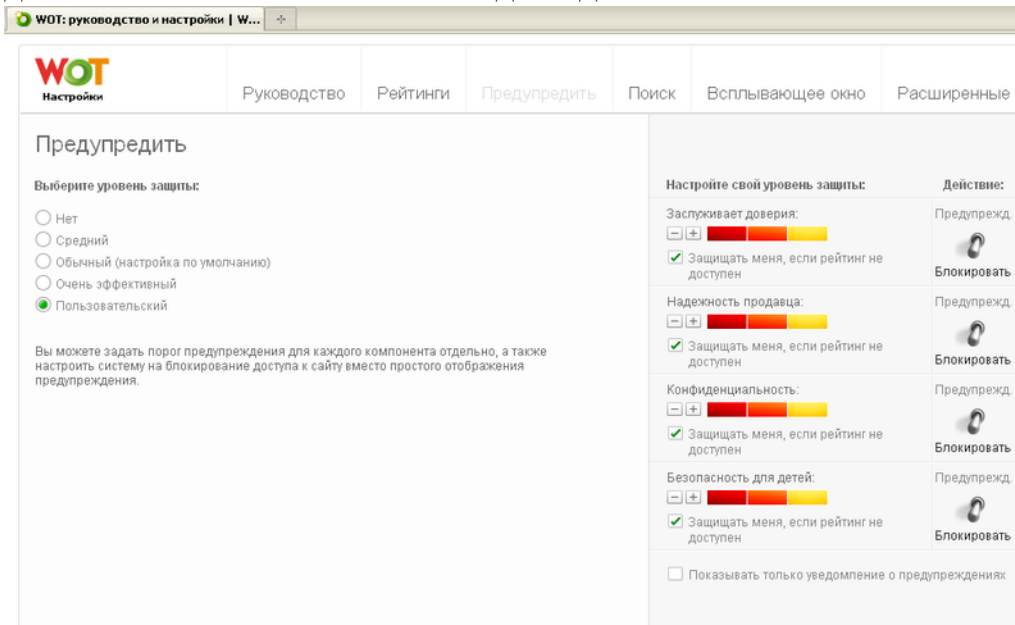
WOT: руководство и настройки | W...

WOT
Настройки

Руководство | Рейтинги | Предупредить | Поиск | Всплывающее окно | Расширенные

Предупредить

Выберите уровень защиты:

Нет
Средний
Обычный (настройка по умолчанию)
Очень эффективный
Пользовательский

Вы можете задать порог предупреждения для каждого компонента отдельно, а также настроить систему на блокирование доступа к сайту вместо простого отображения предупреждения.

Настройте свой уровень защиты:

Действие:

Заслуживает доверия:

Защищать меня, если рейтинг не доступен

Предупрежд.

Блокировать

Надежность продавца:

Защищать меня, если рейтинг не доступен

Предупрежд.

Блокировать

Конфиденциальность:

Защищать меня, если рейтинг не доступен

Предупрежд.

Блокировать

Безопасность для детей:

Защищать меня, если рейтинг не доступен

Предупрежд.

Блокировать

Показывать только уведомление о предупреждениях